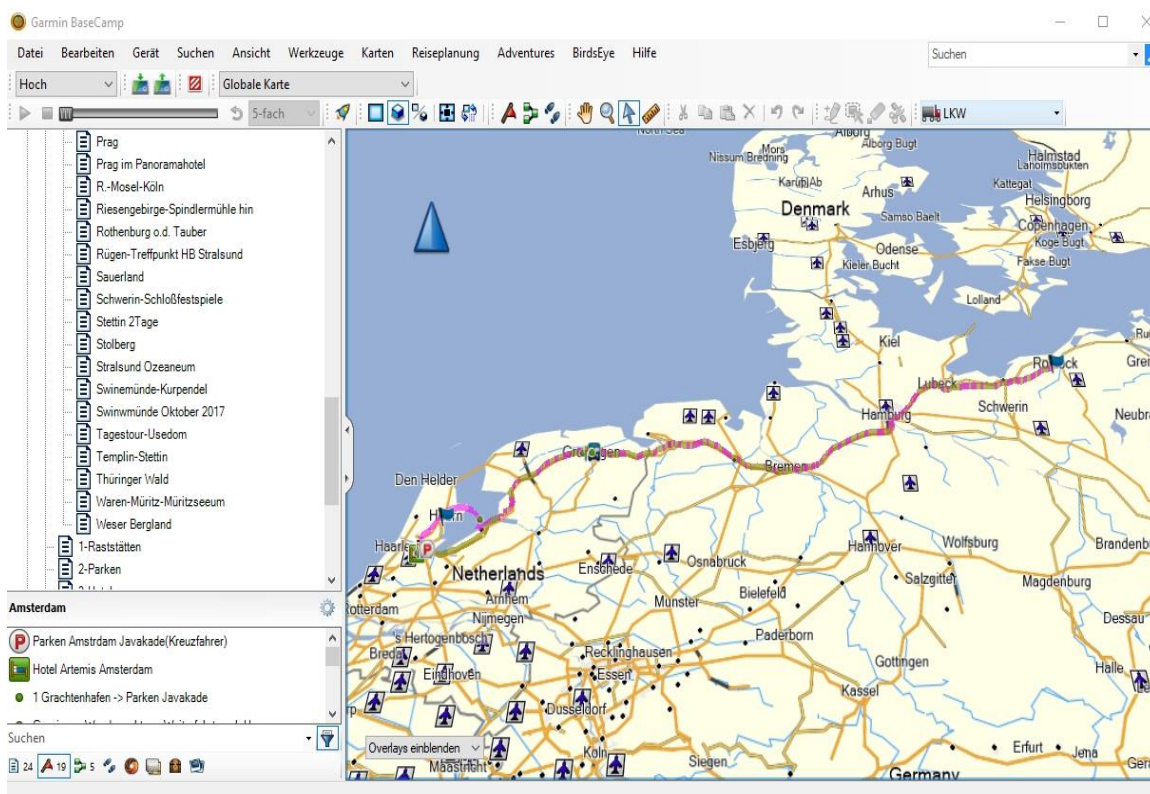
Garmin BaseCamp

Datei Bearbeiten Gerät Suchen Ansicht Werkzeuge Karten Reiseplanung Adventures BirdsEye Hilfe

Suchen

Hoch

Globale Karte

5-fach

LKW

Prag
Prag im Panoramahotel
R.-Mosel-Köln
Riesengebirge-Spindlermühle hin
Rothenburg o.d. Tauber
Rügen-Treffpunkt HB Stralsund
Sauerland
Schwerin-Schloßfestspiele
Stettin 2Tage
Stolberg
Stralsund Ozeaneum
Swinemünde-Kurpendel
Swinwmünde Oktober 2017
Tagestour-Usedom
Templin-Stettin
Thüringer Wald
Waren-Müritz-Müritzseeum
Weser Bergland
1-Raststätten
2-Parken

Amsterdam

Parken Amstrdam Javakade(Kreuzfahrer)
Hotel Artemis Amsterdam
1 Grachtenhafen -> Parken Javakade

Suchen

24 19 5

North Sea
Alborg
Alborg Bugt
Mors
Nissum Bredning
Halmstad
Laholmsbukten
Karup Ab
Arhus
Kattegat
Helsingborg
Denmark
Samso Baelt
Copenhagen
Koge Bugt
Esbjerg
Odense
Kieler Bucht
Fakse Bugt
Lolland
Kiel
Rostock
Grei
Lubeck
Schwerin
Neubra
Hamburg
Groningen
Bremen
Den Helder
Hoorn
Haarlem
Hannover
Wolfsburg
Brandenb
Osnabruck
Enschede
Netherlands
Salzgitter
Magdeburg
Arnhem
Bielefeld
Rotterdam
Nijmegen
Munster
Dessau
's Hertogenbosch
Paderborn
Breda
Recklinghausen
Gottingen
Eindhoven
Essen
Halle
Kassel
Dusseldorf
Overlays einblenden
Koln
Erfurt
Jena
Maastricht
Siegen
Germany